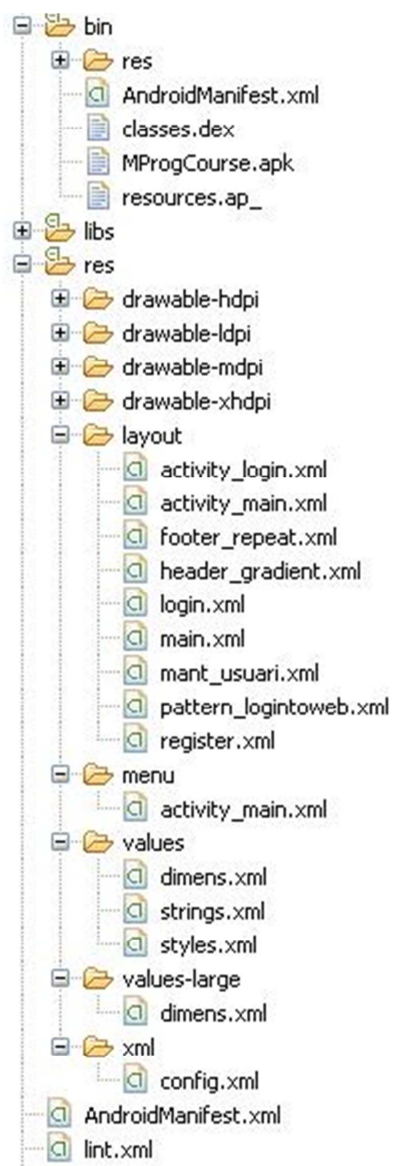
bin
res
AndroidManifest.xml
classes.dex
MProgCourse.apk
resources.ap_
libs
res
drawable-hdpi
drawable-ldpi
drawable-mdpi
drawable-xhdpi
layout
activity_login.xml
activity_main.xml
footer_repeat.xml
header_gradient.xml
login.xml
main.xml
mant_usuari.xml
pattern_logintoweb.xml
register.xml
menu
activity_main.xml
values
dimens.xml
strings.xml
styles.xml
values-large
dimens.xml
xml
config.xml
AndroidManifest.xml
lint.xml